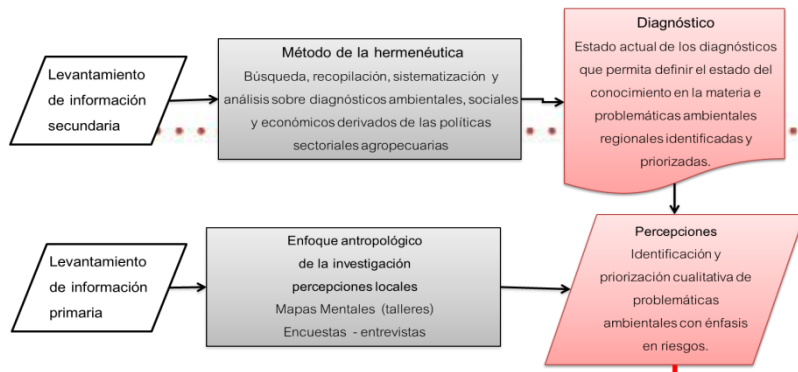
Levantamiento de información secundaria

Método de la hermenéutica
Búsqueda, recopilación, sistematización y análisis sobre diagnósticos ambientales, sociales y económicos derivados de las políticas sectoriales agropecuarias

Diagnóstico
Estado actual de los diagnósticos que permita definir el estado del conocimiento en la materia e problemáticas ambientales regionales identificadas y priorizadas.

Levantamiento de información primaria

Enfoque antropológico de la investigación percepciones locales
Mapas Mentales (talleres)
Encuestas - entrevistas

Percepciones
Identificación y priorización cualitativa de problemáticas ambientales con énfasis en riesgos.